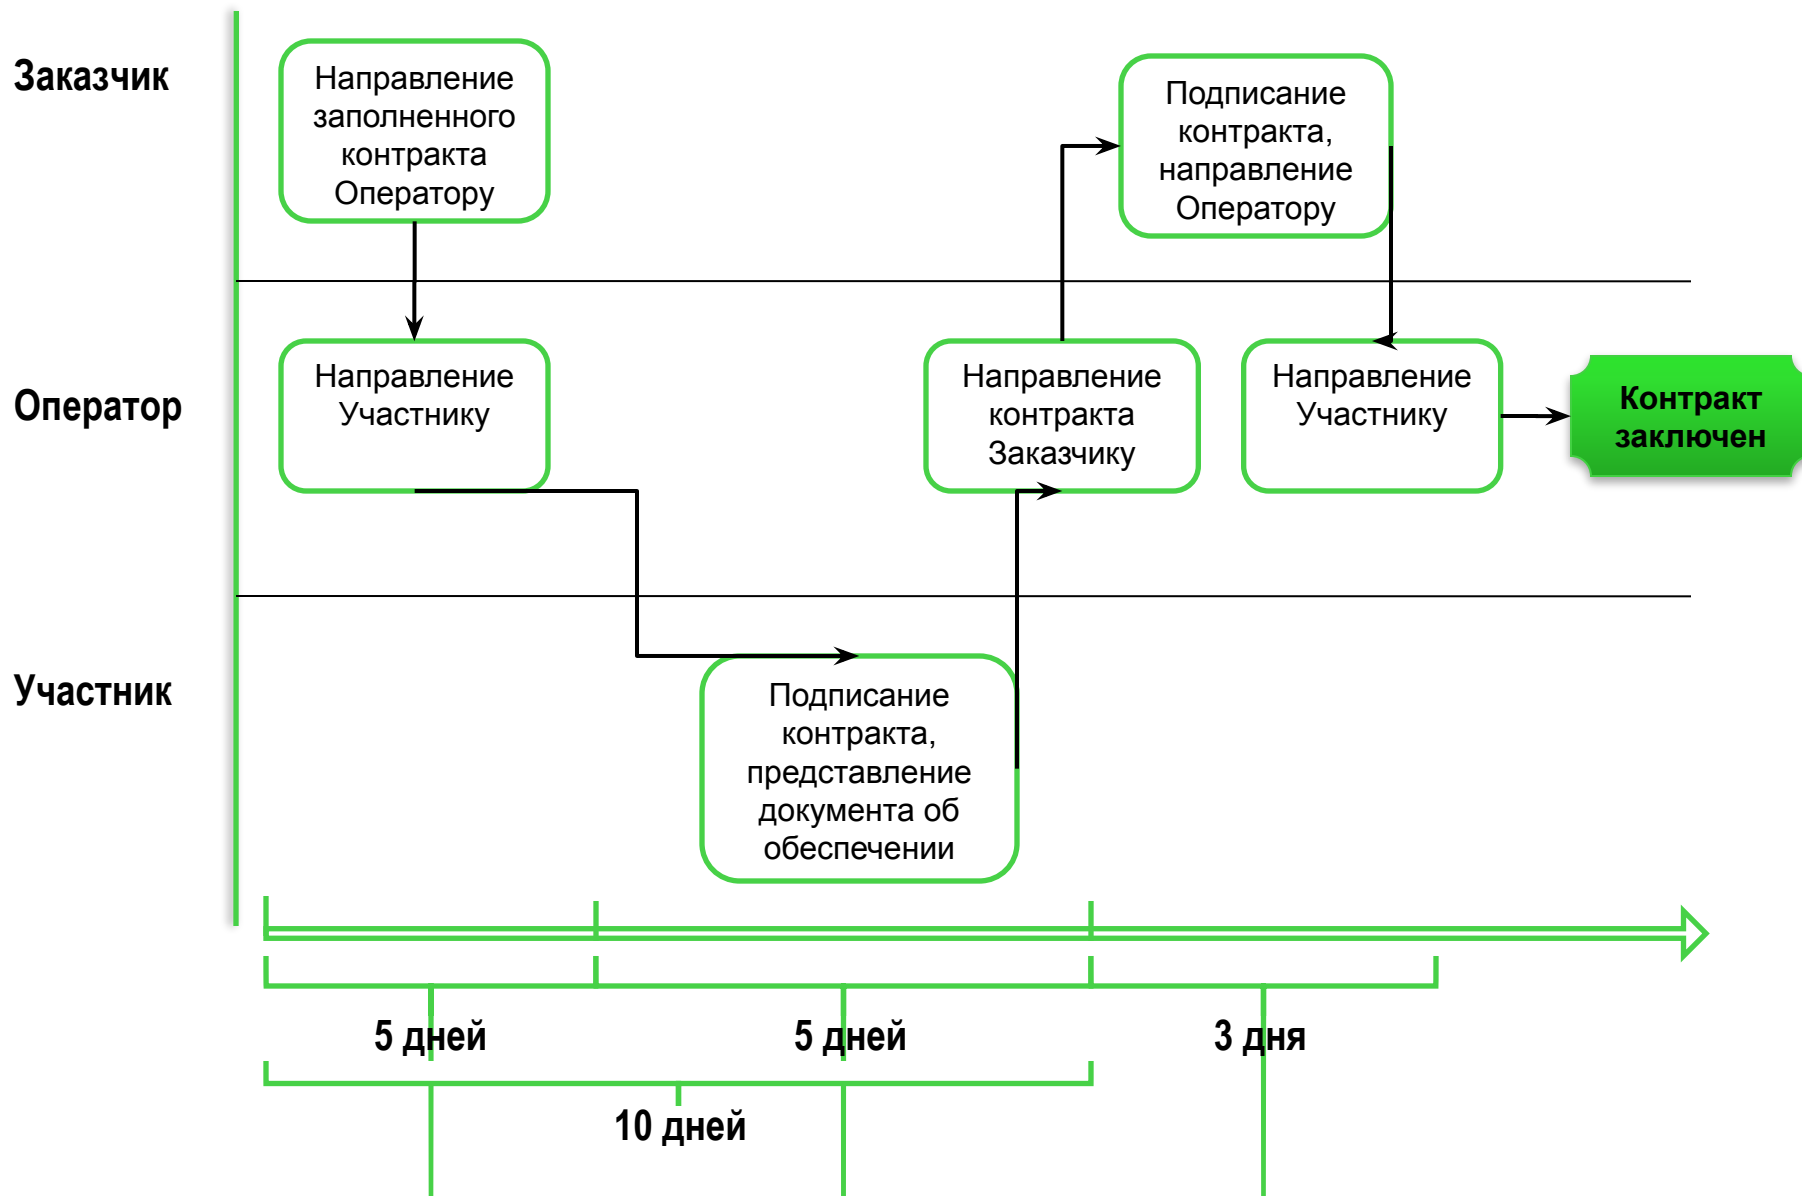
Заказчик

Оператор

Участник

Направление заполненного контракта Оператору

Подписание контракта, направление Оператору

Направление Участнику

Направление контракта Заказчику

Направление Участнику

Контракт заключен

Подписание контракта, представление документа об обеспечении

5 дней

5 дней

3 дня

10 дней